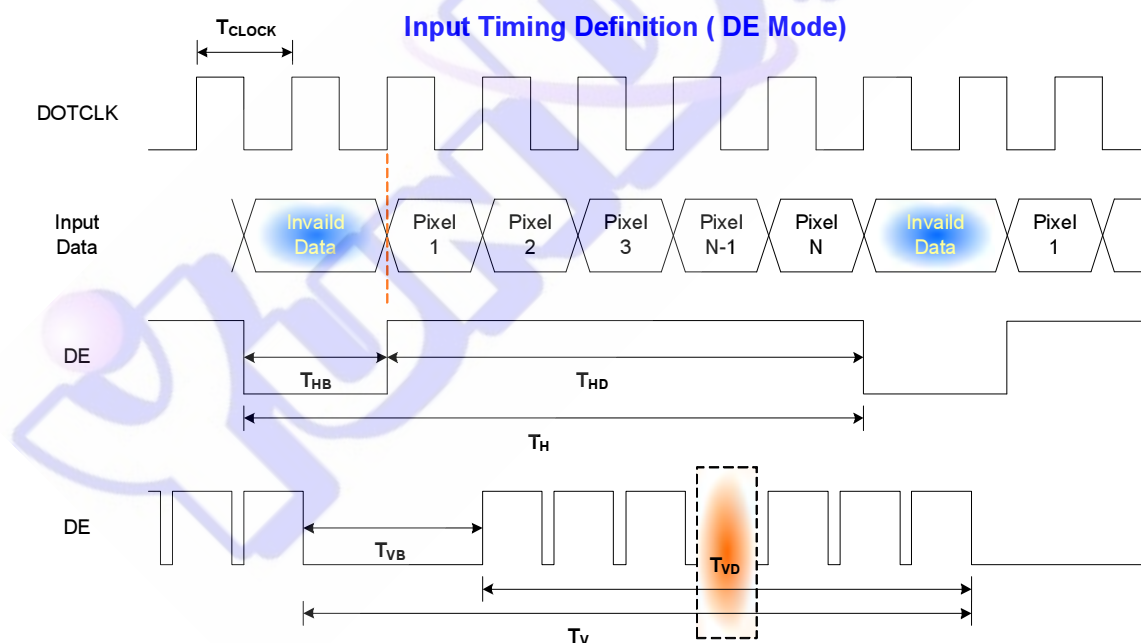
$T_{CLOCK}$

Input Timing Definition ( DE Mode)

DOTCLK

Input Data

Invaild Data

Pixel 1

Pixel 2

Pixel 3

Pixel N-1

Pixel N

Invaild Data

Pixel 1

DE

$T_{HB}$

$T_{HD}$

$T_{H}$

DE

$T_{VB}$

$T_{VD}$

$T_{V}$